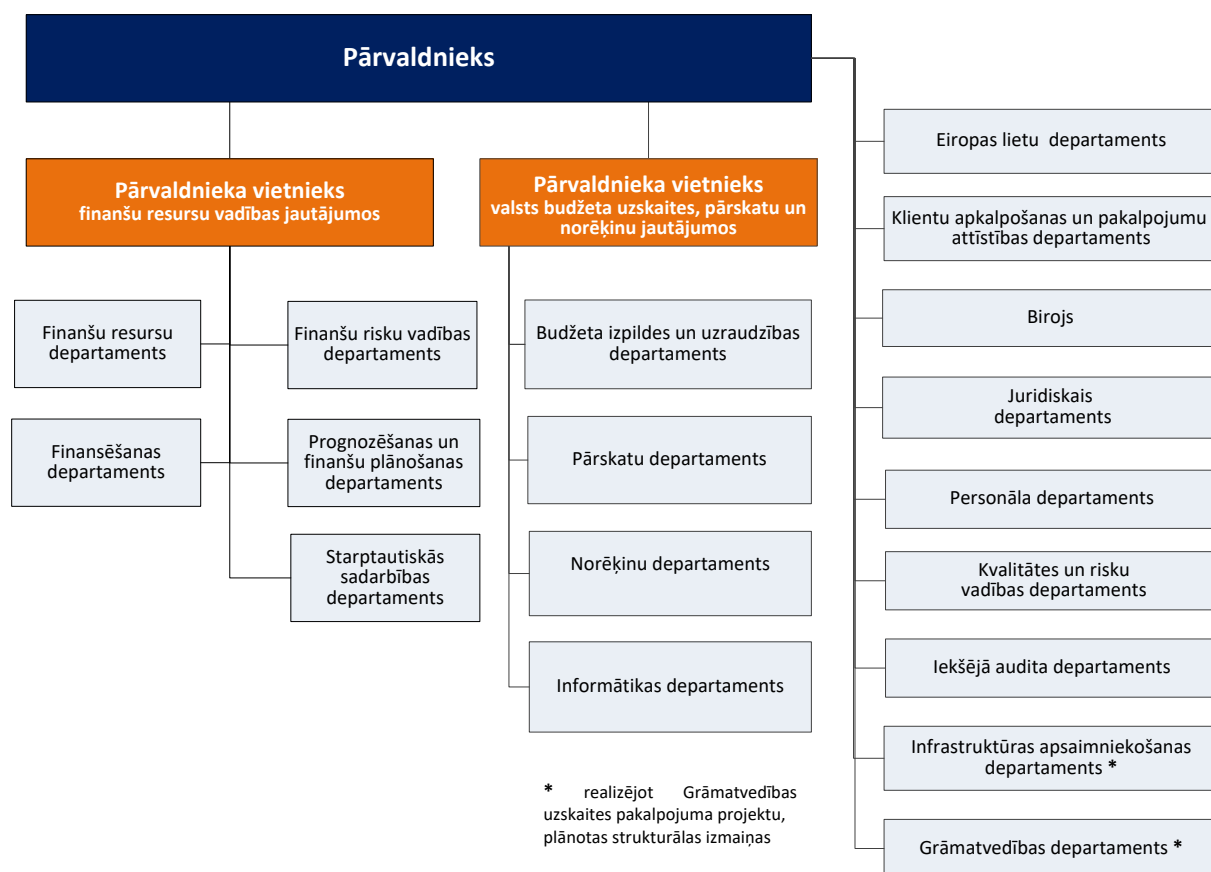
Pārvaldnieks

Pārvaldnieka vietnieks
finanšu resursu vadības jautājumos

Finanšu resursu departaments

Finanšu risku vadības departaments

Finansēšanas departaments

Prognozēšanas un finanšu plānošanas departaments

Starptautiskās sadarbības departaments

Pārvaldnieka vietnieks
valsts budžeta uzskaites, pārskatu un norēķinu jautājumos

Budžeta izpildes un uzraudzības departaments

Pārskatu departaments

Norēķinu departaments

Informātikas departaments

* realizējot Grāmatvedības uzskaites pakalpojuma projektu, plānotas strukturālas izmaiņas

Eiropas lietu departaments

Klientu apkalpošanas un pakalpojumu attīstības departaments

Birojs

Juridiskais departaments

Personāla departaments

Kvalitātes un risku vadības departaments

Iekšējā audita departaments

Infrastruktūras apsaimniekošanas departaments *

Grāmatvedības departaments *